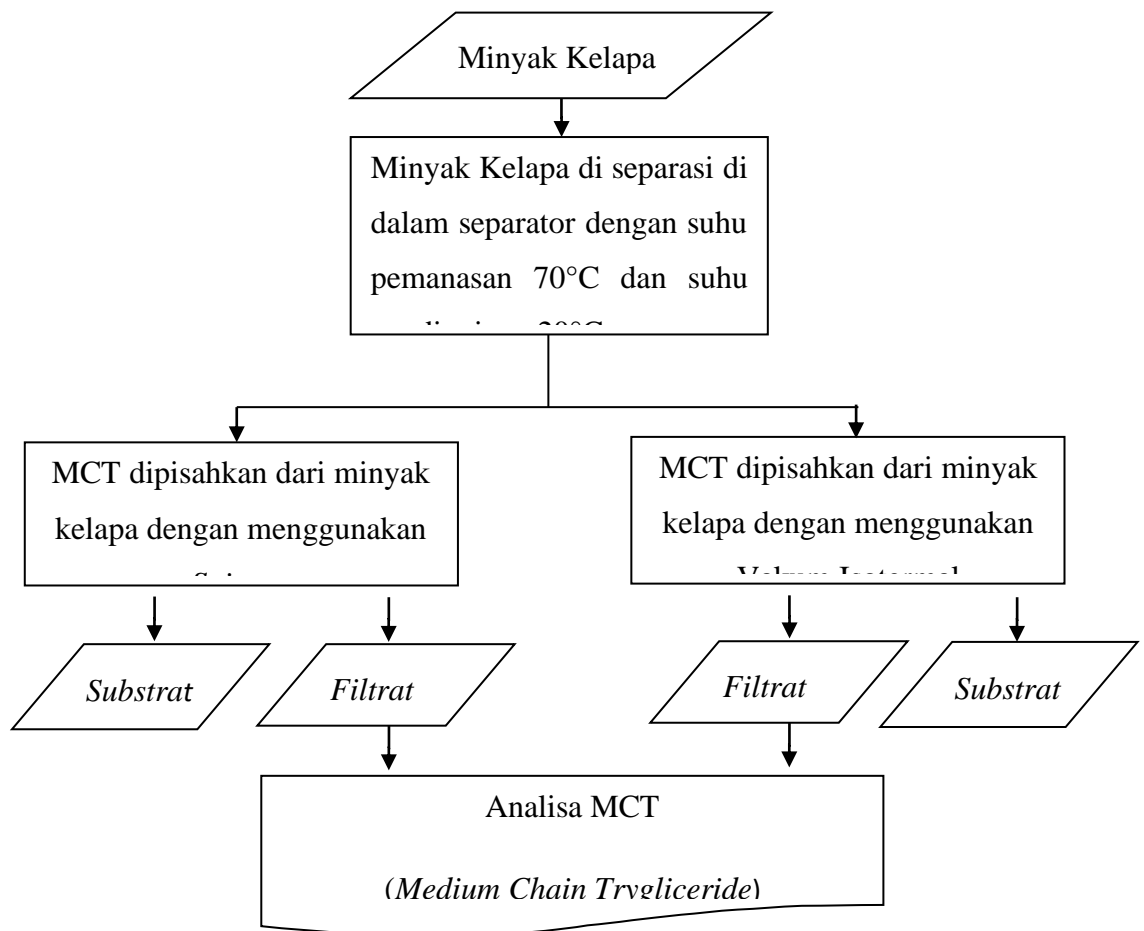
Minyak Kelapa

Minyak Kelapa di separasi di dalam separator dengan suhu pemanasan 70°C dan suhu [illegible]

MCT dipisahkan dari minyak kelapa dengan menggunakan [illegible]

MCT dipisahkan dari minyak kelapa dengan menggunakan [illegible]

*Substrat*

*Filtrat*

*Filtrat*

*Substrat*

Analisa MCT

(*Medium Chain Tryglicerid*e)